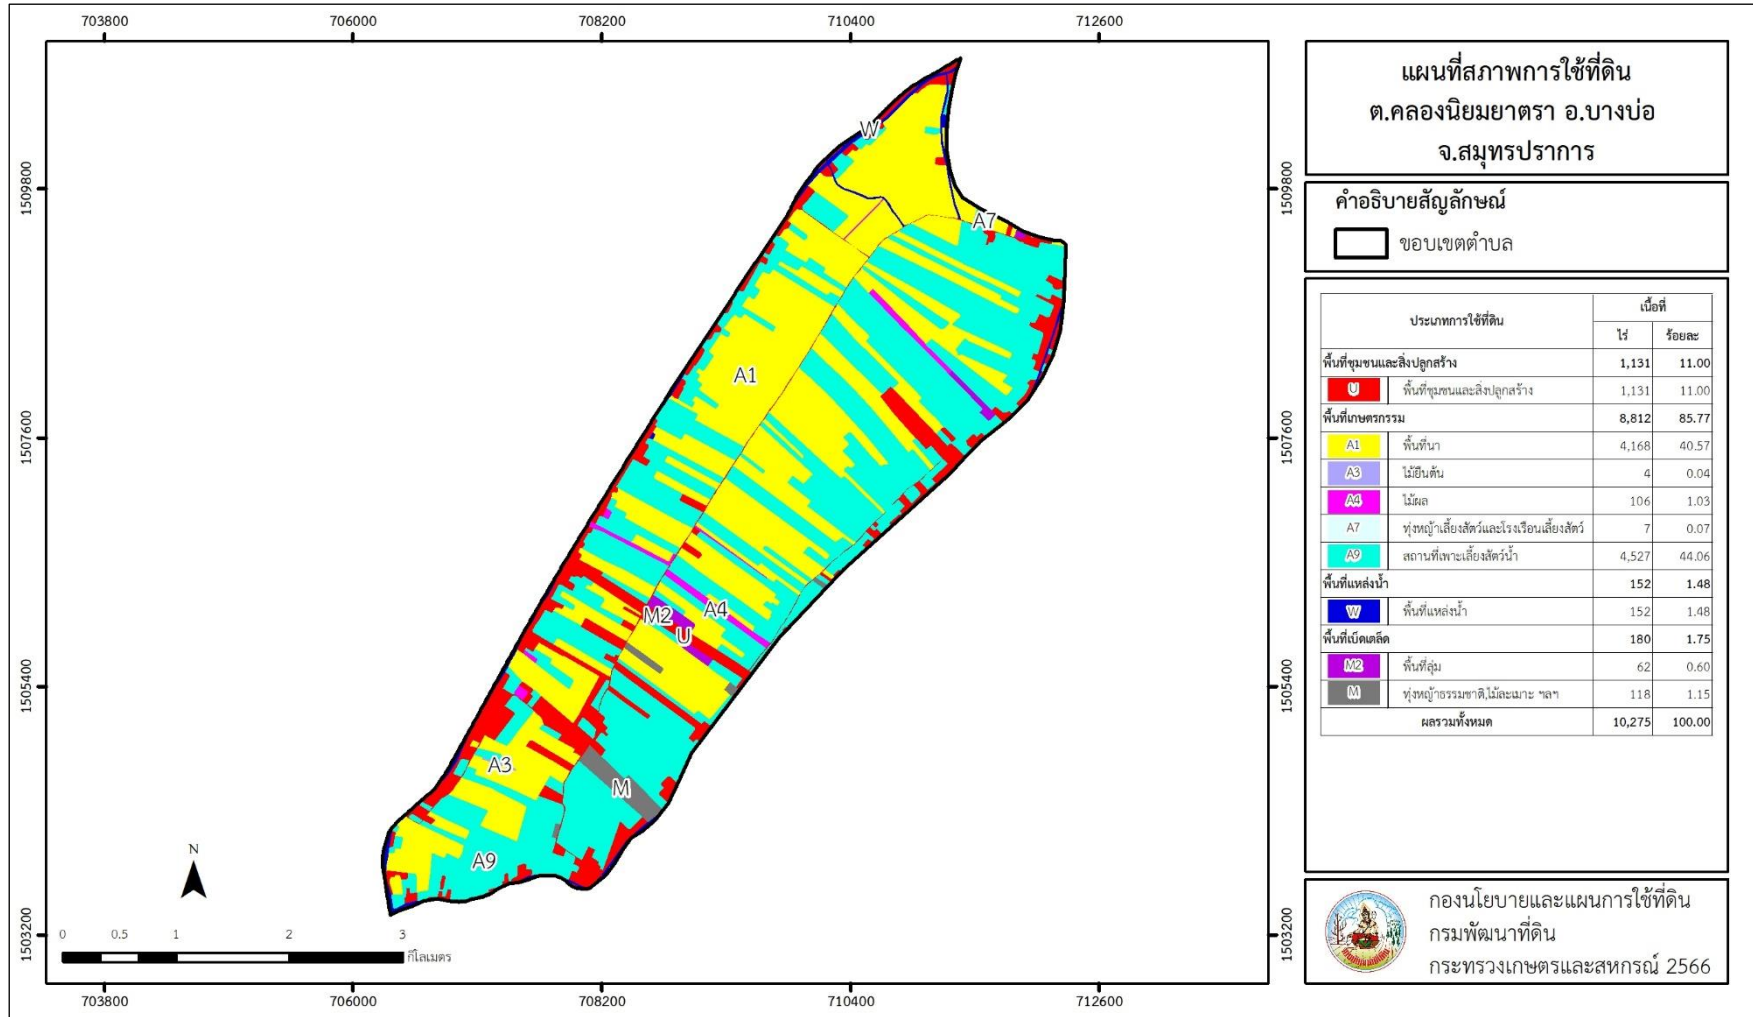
703800 706000 708200 710400 712600

1509800
1507600
1505400
1503200

W
A7
A1
M2
A4
U
A3
M
A9

N

0 0.5 1 2 3 กิโลเมตร

703800 706000 708200 710400 712600

แผนที่สภาพการใช้ที่ดิน
ต.คลองนิยมยาตรา อ.บางบ่อ
จ.สมุทรปราการ

คำอธิบายสัญลักษณ์
ขอบเขตตำบล

| ประเภทการใช้ที่ดิน | | เนื้อที่ ไร่ | ร้อยละ |
|---|---|---|---|
| พื้นที่ชุมชนและสิ่งปลูกสร้าง | | 1,131 | 11.00 |
| U | พื้นที่ชุมชนและสิ่งปลูกสร้าง | 1,131 | 11.00 |
| พื้นที่เกษตรกรรม | | 8,812 | 85.77 |
| A1 | พื้นที่นา | 4,168 | 40.57 |
| A3 | ไม้ยืนต้น | 4 | 0.04 |
| A4 | ไม้ผล | 106 | 1.03 |
| A7 | ทุ่งหญ้าเลี้ยงสัตว์และโรงเรือนเลี้ยงสัตว์ | 7 | 0.07 |
| A9 | สถานที่เพาะเลี้ยงสัตว์น้ำ | 4,527 | 44.06 |
| พื้นที่แหล่งน้ำ | | 152 | 1.48 |
| W | พื้นที่แหล่งน้ำ | 152 | 1.48 |
| พื้นที่เบ็ดเตล็ด | | 180 | 1.75 |
| M2 | พื้นที่ลุ่ม | 62 | 0.60 |
| M | ทุ่งหญ้าธรรมชาติ,ไม้ละเมาะ ฯลฯ | 118 | 1.15 |
| ผลรวมทั้งหมด | | 10,275 | 100.00 |

กองนโยบายและแผนการใช้ที่ดิน
กรมพัฒนาที่ดิน
กระทรวงเกษตรและสหกรณ์ 2566